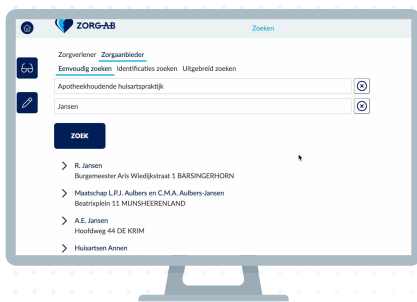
ZORG-AB

Zoeken

Zorgverlener Zorgaanbieder

Eenvoudig zoeken Identificaties zoeken Uitgebreid zoeken

Apotheekhoudende huisartspraktijk

Jansen

ZOEK

R. Jansen
Burgemeester Aris Wiedijkstraat 1 BARSINGERHORN

Maatschap L.P.J. Aulbers en C.M.A. Aulbers-Jansen
Beatrixplein 11 MIJNSHEERENLAND

A.E. Jansen
Hoofdweg 44 DE KRIM

Huisartsen Annen